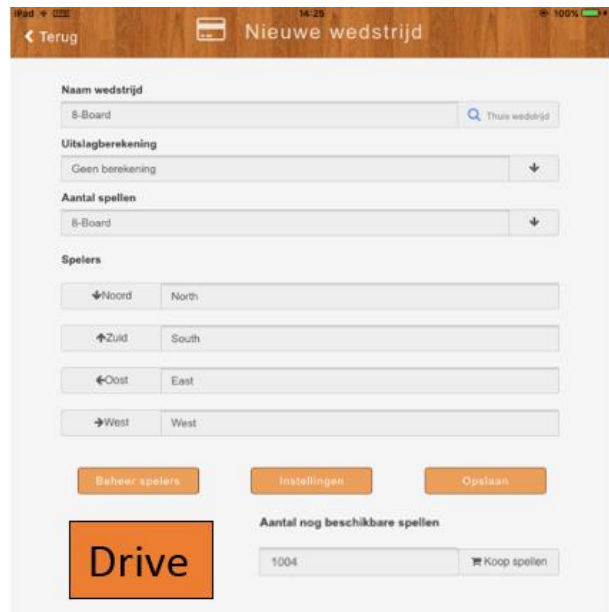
iPad 14:25 100%

Terug

Nieuwe wedstrijd

Naam wedstrijd

8-Board

Thuis wedstrijd

Uitslagberekening

Geen berekening

Aantal spellen

8-Board

Spelers

Noord North

Zuid South

Oost East

West West

Beheer spelers

Instellingen

Opslaan

Drive

Aantal nog beschikbare spellen

1004

Koop spellen